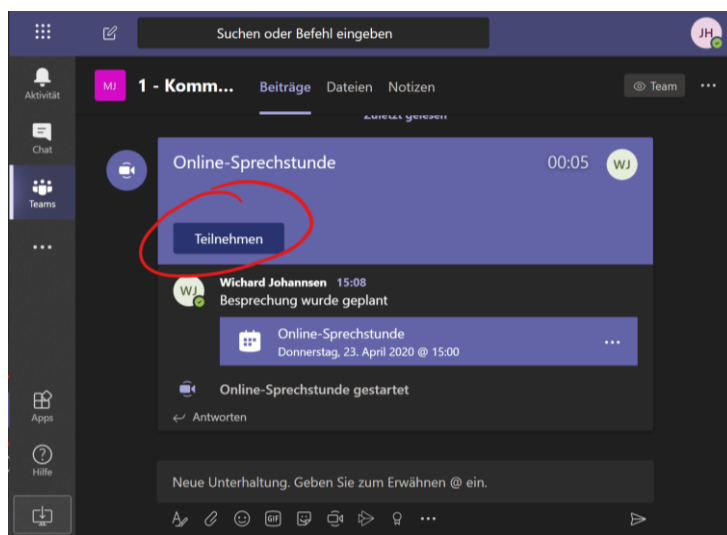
Suchen oder Befehl eingeben

JH

Aktivität

Chat

Teams

...

Apps

Hilfe

MJ 1 - Komm... Beiträge Dateien Notizen

Team ...

Zuletzt gelesen

Online-Sprechstunde 00:05 WJ

Teilnehmen

WJ Wichard Johannsen 15:08
Besprechung wurde geplant

Online-Sprechstunde
Donnerstag, 23. April 2020 @ 15:00

...

Online-Sprechstunde gestartet

Antworten

Neue Unterhaltung. Geben Sie zum Erwähnen @ ein.

GIF ...